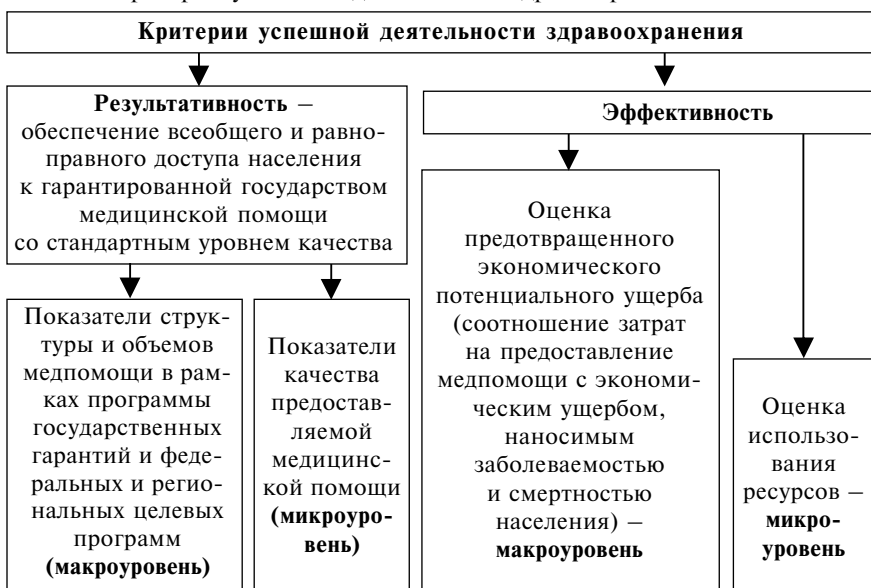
Критерии успешной деятельности здравоохранения

**Результативность** – обеспечение всеобщего и равноправного доступа населения к гарантированной государством медицинской помощи со стандартным уровнем качества

**Эффективность**

Показатели структуры и объемов медпомощи в рамках программы государственных гарантий и федеральных и региональных целевых программ **(макроуровень)**

Показатели качества предоставляемой медицинской помощи **(микроуровень)**

Оценка предотвращенного экономического потенциального ущерба (соотношение затрат на предоставление медпомощи с экономическим ущербом, наносимым заболеваемостью и смертностью населения) – **макроуровень**

Оценка использования ресурсов – **микроуровень**